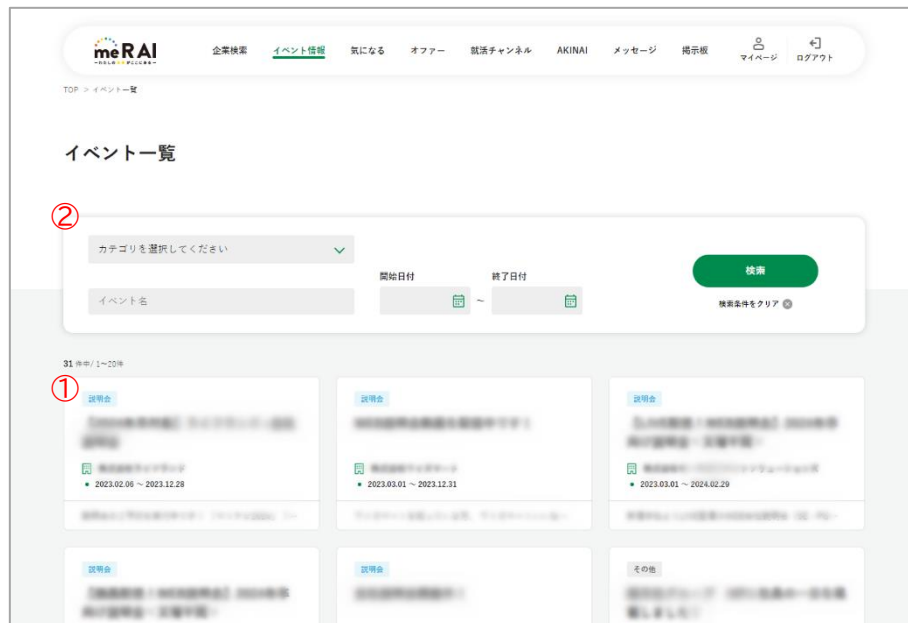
meRAI
ーわたしの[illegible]がここにあるー

企業検索　イベント情報　気になる　オファー　就活チャンネル　AKINAI　メッセージ　掲示板　マイページ　ログアウト

TOP > イベント一覧

イベント一覧

②

カテゴリを選択してください

イベント名

開始日付　〜　終了日付

検索

検索条件をクリア

31 件中 / 1〜20件

①

説明会
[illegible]
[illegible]
2023.02.06 〜 2023.12.28
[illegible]

説明会
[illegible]
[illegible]
2023.03.01 〜 2023.12.31
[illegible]

説明会
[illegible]
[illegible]
2023.03.01 〜 2024.02.29
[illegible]

説明会
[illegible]

説明会
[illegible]

その他
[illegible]